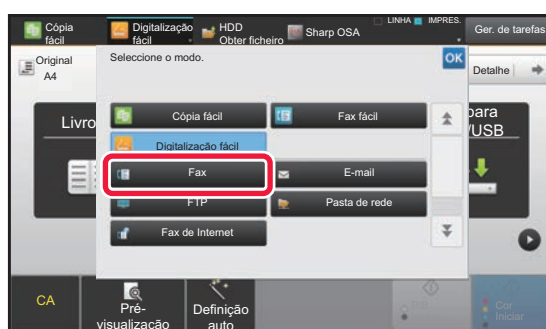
Cópia fácil
Digitalização fácil
HDD Obter ficheiro
Sharp OSA
LINHA
IMPRES.
Ger. de tarefas
Original A4
Detalhe
Seleccione o modo.
OK
Livro
para USB
Cópia fácil
Fax fácil
Digitalização fácil
Fax
E-mail
FTP
Pasta de rede
Fax de Internet
CA
Pré-visualização
Definição auto
Cor Iniciar